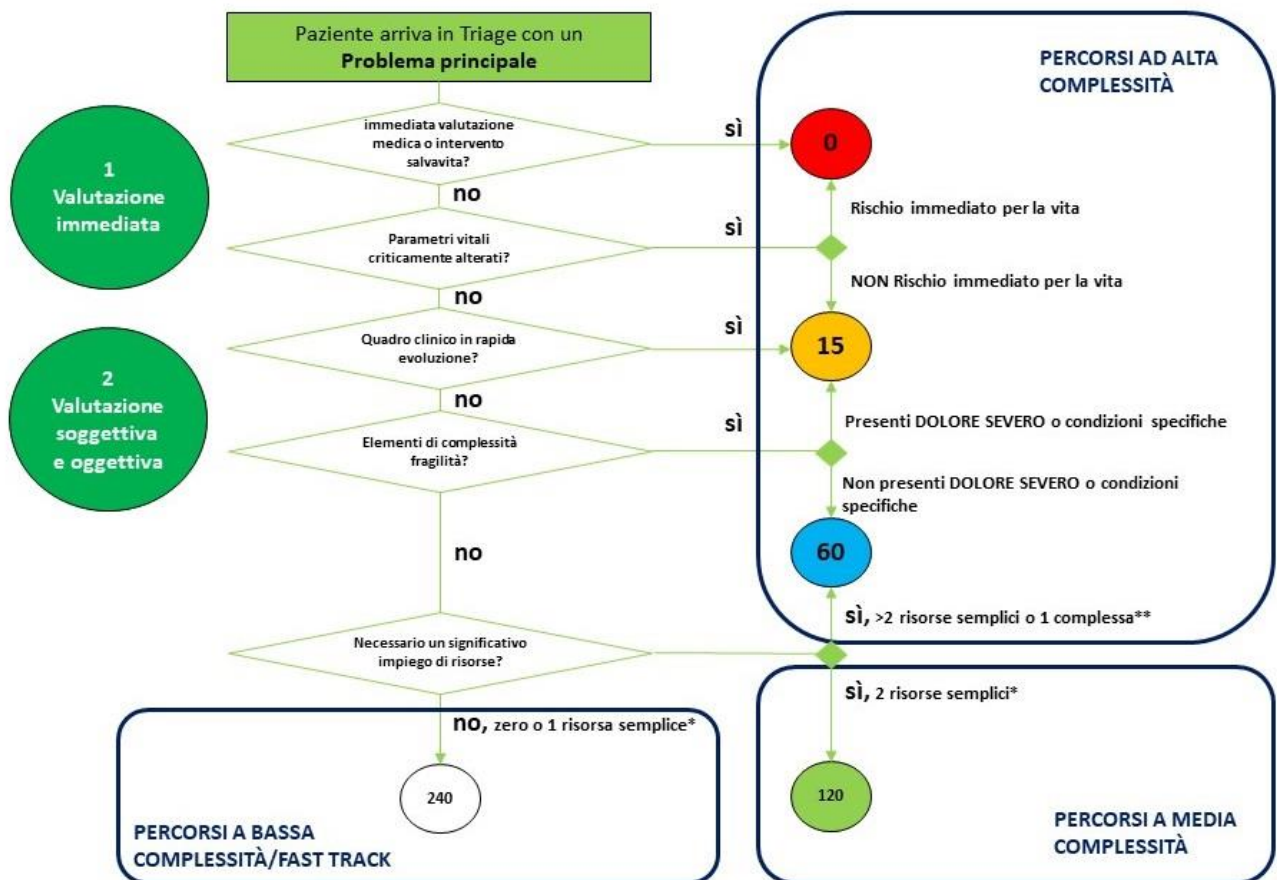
Paziente arriva in Triage con un **Problema principale**

PERCORSI AD ALTA COMPLESSITÀ

1 Valutazione immediata

immediata valutazione medica o intervento salvavita?

sì

0

no

Rischio immediato per la vita

Parametri vitali criticamente alterati?

sì

NON Rischio immediato per la vita

no

Quadro clinico in rapida evoluzione?

sì

15

2 Valutazione soggettiva e oggettiva

no

Presenti DOLORE SEVERO o condizioni specifiche

Elementi di complessità fragilità?

sì

Non presenti DOLORE SEVERO o condizioni specifiche

no

60

sì, >2 risorse semplici o 1 complessa**

Necessario un significativo impiego di risorse?

sì, 2 risorse semplici*

no, zero o 1 risorsa semplice*

240

120

PERCORSI A BASSA COMPLESSITÀ/FAST TRACK

PERCORSI A MEDIA COMPLESSITÀ